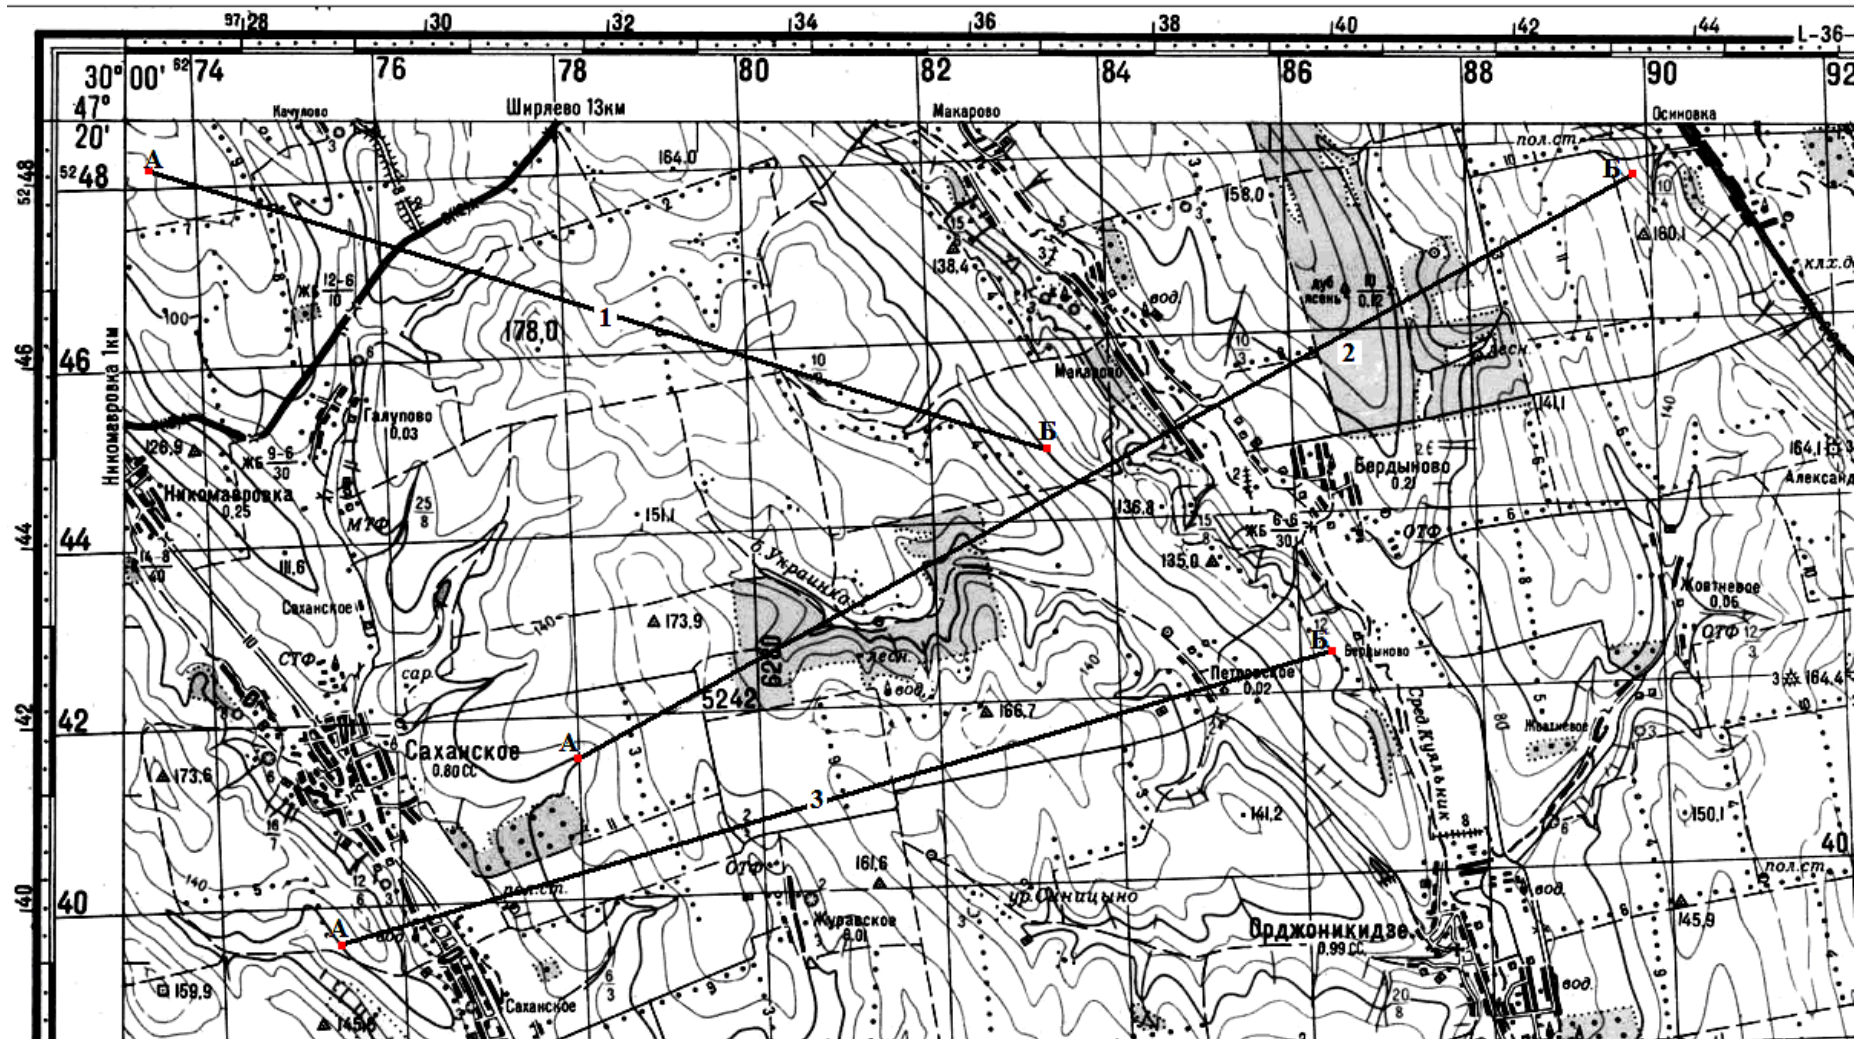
97 28 30 32 34 36 38 40 42 44 L-36-

30° 00' 62 74 76 78 80 82 84 86 88 90 92
47°
20'

Качулово
Ширяево 13км
Макарово
Осиновка

52 48
52 48
А
164.0
158.0
пол.ст.
Б
10
160.1
15
138.4
3.7
вод.
дуб ясень 10 0.12
клх.д
12-6 10
ЖБ
100
1
178.0
10 3
2
46
46
Никомавровка 1км
10 8
Макарово
лесн.
141.1
Галупово 0.03
Б
126.9
ЖБ 9-6 30
Бердыново 0.2
164.1
Никомавровка 0.25
МТФ
25 8
Александ
151.1
136.8
15 8
ЖБ 6-6 30
ОТФ
44
44
б. Украинка
135.0
14-8 40
11.6
Жовтневое 0.06
Саханское
140
173.9
ОТФ 12 3
СТФ
6260
Б
Бердыново
сар.
лесн.
Петровское 0.02
3 164.4
вод.
5242
140
Сред. Куяльник
42
42
166.7
А
Жовтневое
173.6
Саханское 0.80 СС
3
141.2
150.1
16 7
40
ОТФ
161.6
пол.ст.
140
12 6
пол.ст.
40
40
А
ур. Синицыно
Журавское 0.01
145.9
вод.
Орджоникидзе 0.99 СС
6 3
159.9
145.6
Саханское
20 8
вод.